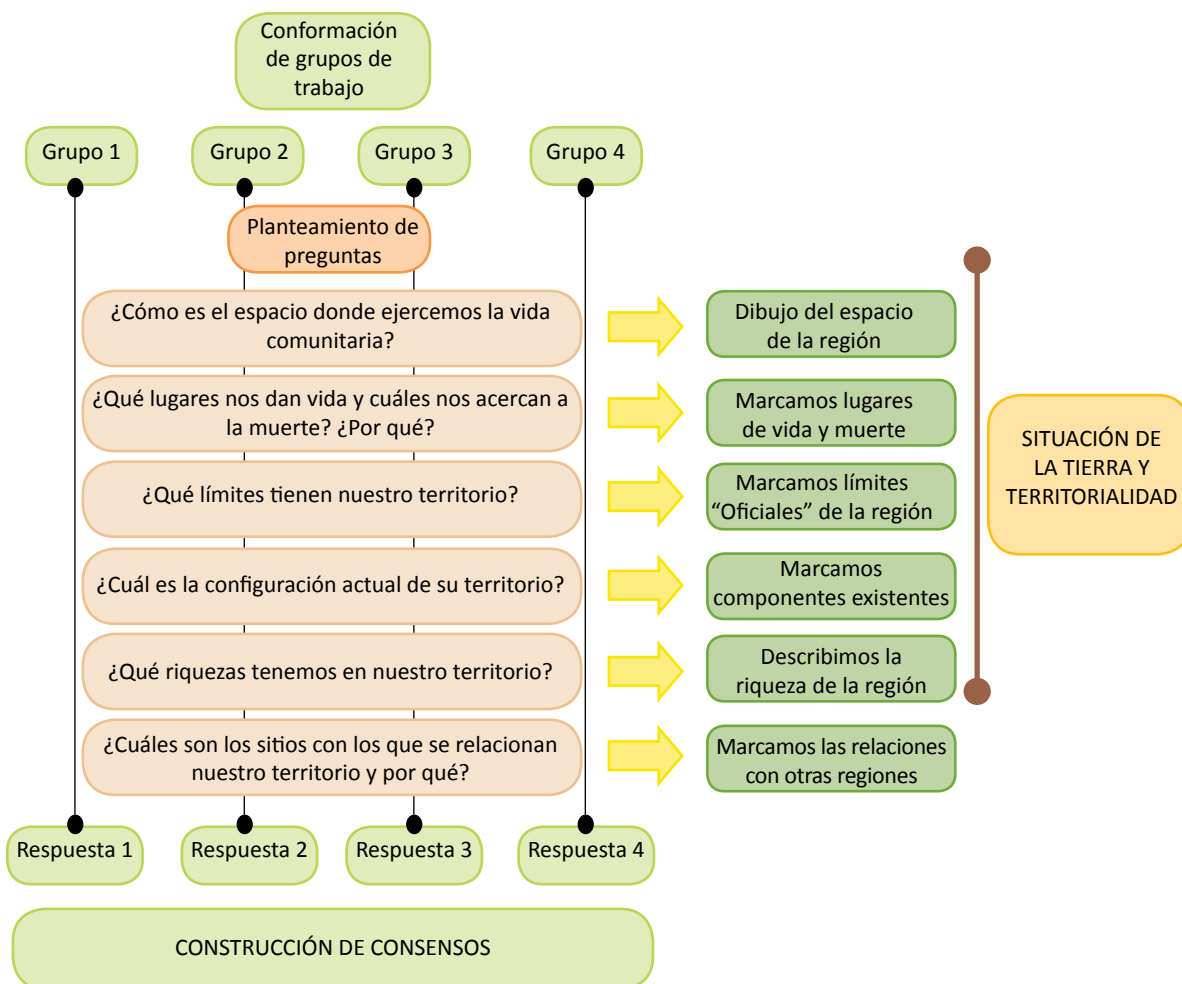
Conformación de grupos de trabajo

Grupo 1

Grupo 2

Grupo 3

Grupo 4

Planteamiento de preguntas

¿Cómo es el espacio donde ejercemos la vida comunitaria?

Dibujo del espacio de la región

¿Qué lugares nos dan vida y cuáles nos acercan a la muerte? ¿Por qué?

Marcamos lugares de vida y muerte

¿Qué límites tienen nuestro territorio?

Marcamos límites “Oficiales” de la región

¿Cuál es la configuración actual de su territorio?

Marcamos componentes existentes

¿Qué riquezas tenemos en nuestro territorio?

Describimos la riqueza de la región

¿Cuáles son los sitios con los que se relacionan nuestro territorio y por qué?

Marcamos las relaciones con otras regiones

SITUACIÓN DE LA TIERRA Y TERRITORIALIDAD

Respuesta 1

Respuesta 2

Respuesta 3

Respuesta 4

CONSTRUCCIÓN DE CONSENSOS